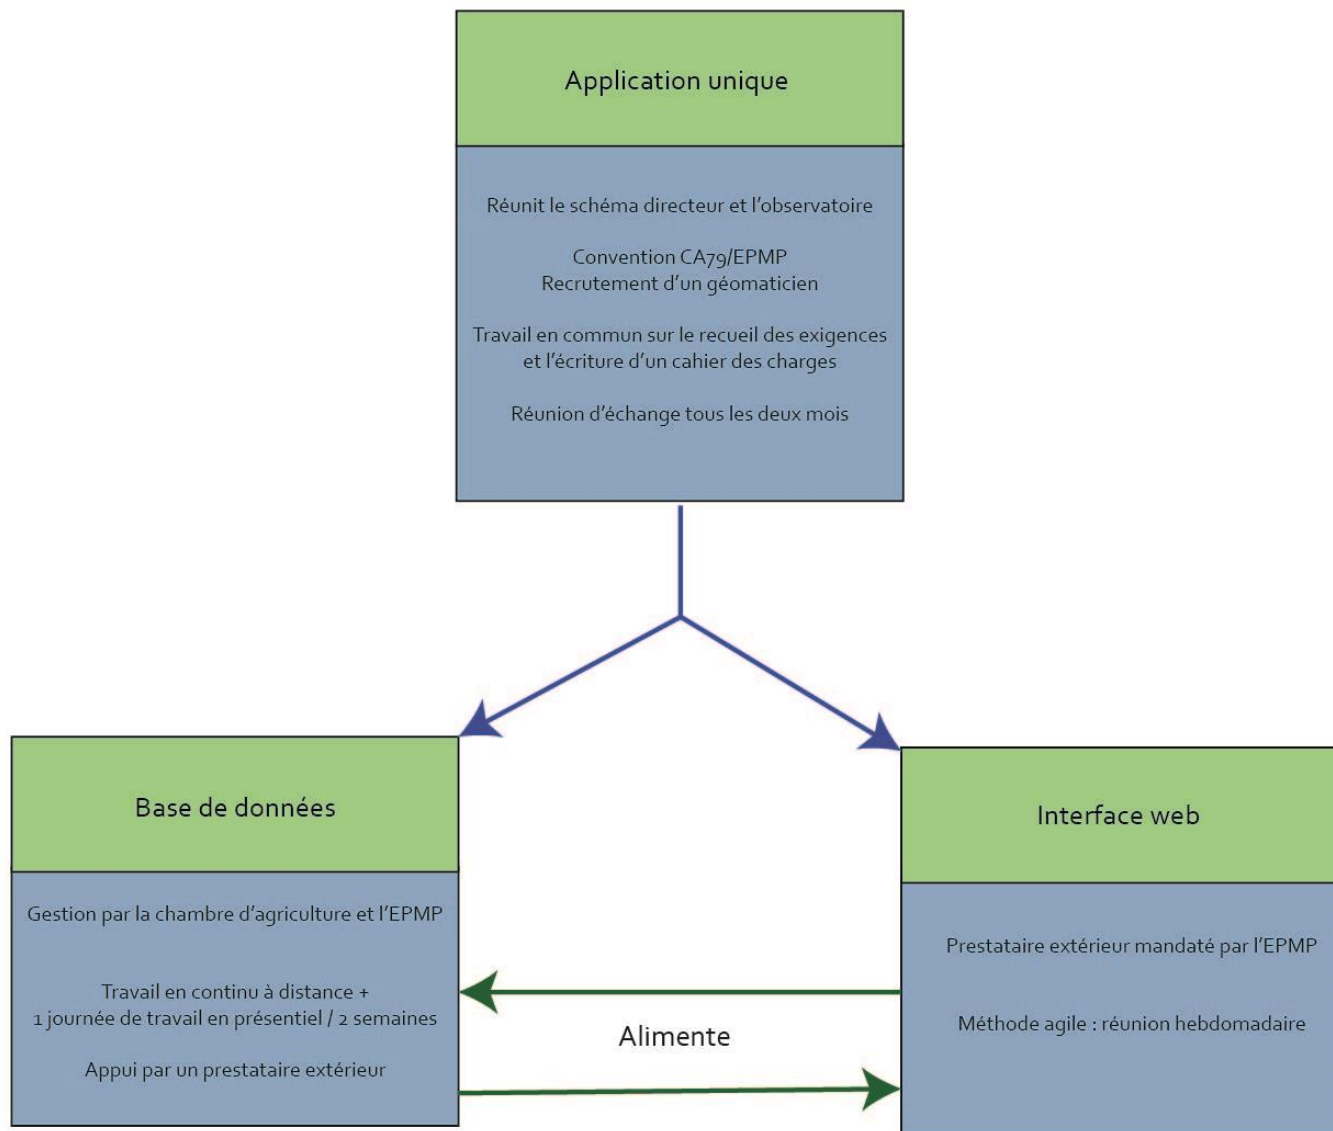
Application unique

Réunit le schéma directeur et l'observatoire

Convention CA79/EPMP
Recrutement d'un géomaticien

Travail en commun sur le recueil des exigences et l'écriture d'un cahier des charges

Réunion d'échange tous les deux mois

Base de données

Gestion par la chambre d'agriculture et l'EPMP

Travail en continu à distance +
1 journée de travail en présentiel / 2 semaines

Appui par un prestataire extérieur

Alimente

Interface web

Prestataire extérieur mandaté par l'EPMP

Méthode agile : réunion hebdomadaire